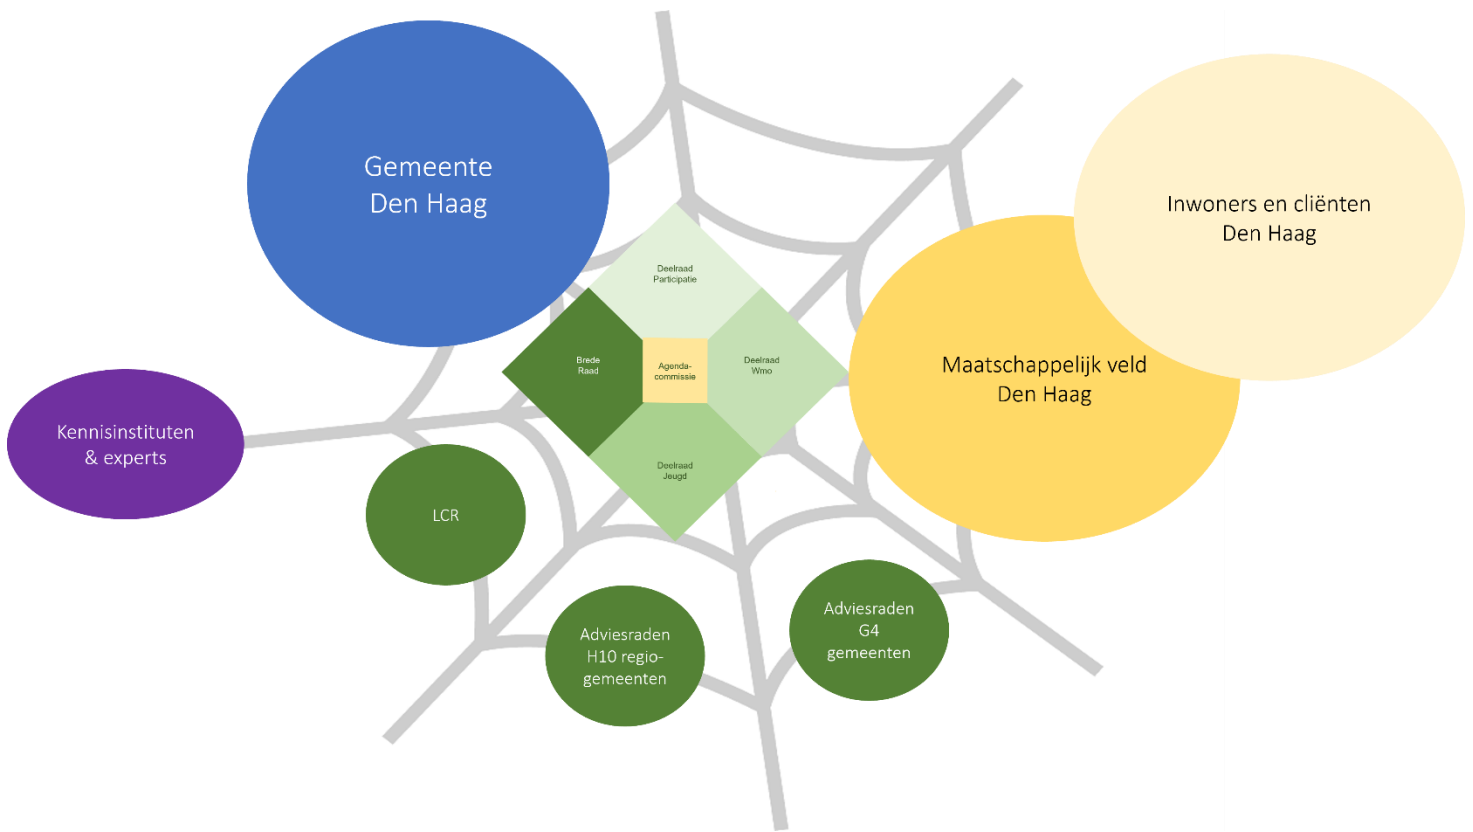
Gemeente Den Haag

Inwoners en cliënten Den Haag

Deelraad Participatie

Brede Raad

Agenda-commissie

Deelraad Wmo

Deelraad Jeugd

Maatschappelijk veld Den Haag

Kennisinstituten & experts

LCR

Adviesraden H10 regio-gemeenten

Adviesraden G4 gemeenten